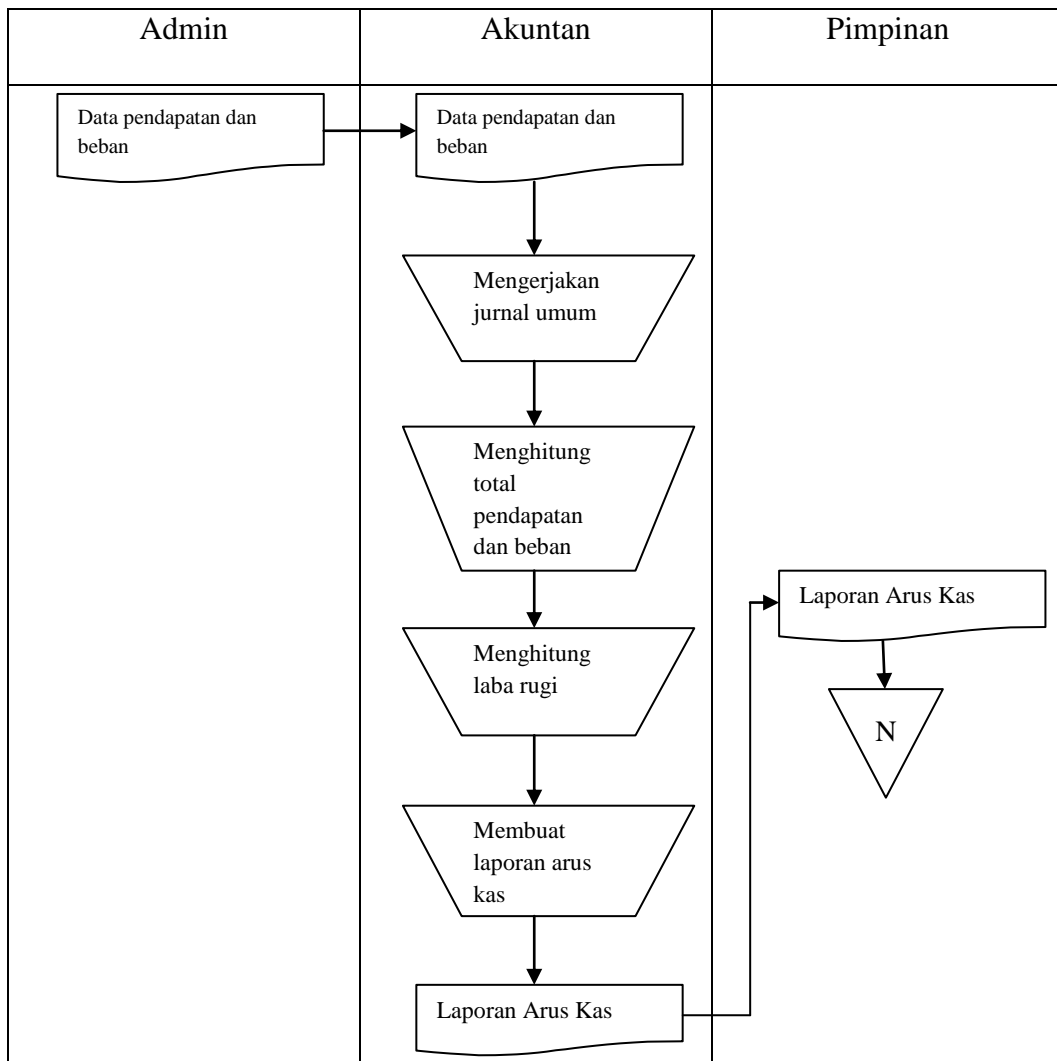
Admin

Akuntan

Pimpinan

Data pendapatan dan beban

Data pendapatan dan beban

Mengerjakan jurnal umum

Menghitung total pendapatan dan beban

Menghitung laba rugi

Membuat laporan arus kas

Laporan Arus Kas

Laporan Arus Kas

N